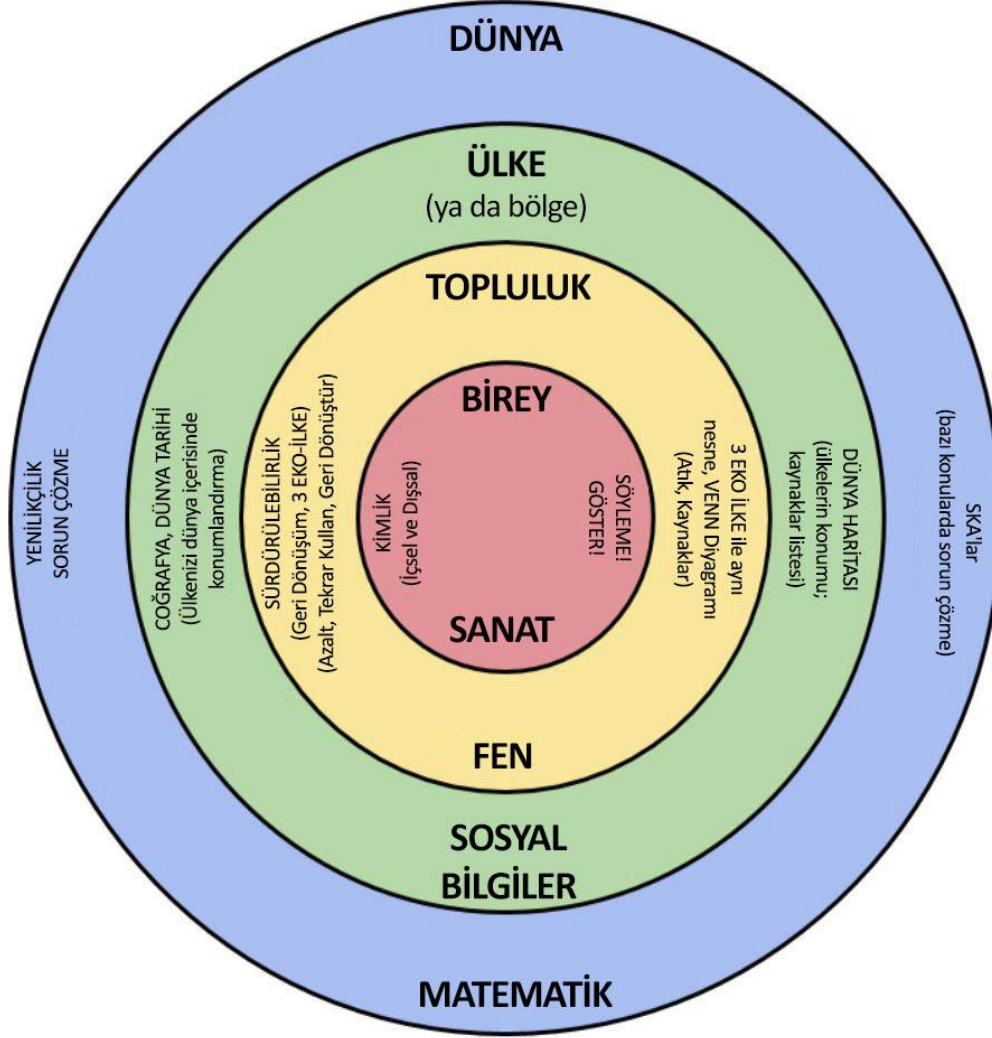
DÜNYA

ÜLKE
(ya da bölge)

TOPLULUK

BİREY

YENİLİKÇİLİK
SORUN ÇÖZME

COĞRAFYA, DÜNYA TARİHİ
(Ülkenizi dünya içerisinde konumlandırma)

SÜRDÜRÜLEBİLİRLİK
(Geri Dönüşüm, 3 EKO-İLKE)
(Azalt, Tekrar Kullan, Geri Dönüştür)

KİMLİK
(İçsel ve Dışsal)

SÖYLEME!
GÖSTER!

3 EKO İLKE ile aynı nesne, VENN Diyagramı
(Atık, Kaynaklar)

DÜNYA HARİTASI
(ülkelerin konumu; kaynaklar listesi)

SKA'lar
(bazı konularda sorun çözme)

SANAT

FEN

SOSYAL
BİLGİLER

MATEMATİK